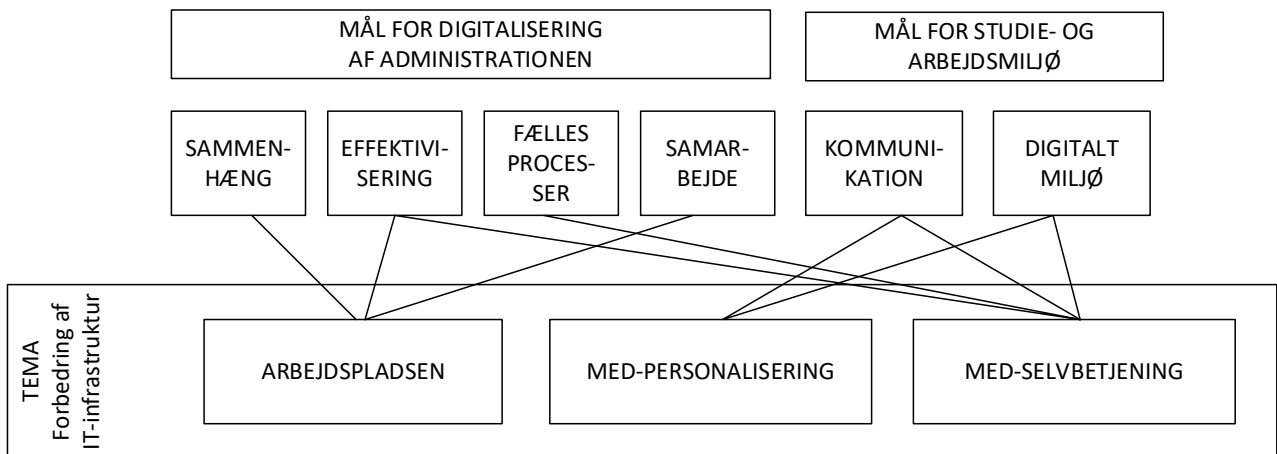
MÅL FOR DIGITALISERING AF ADMINISTRATIONEN

MÅL FOR STUDIE- OG ARBEJDSMILJØ

SAMMEN-HÆNG

EFFEKTIVI-SERING

FÆLLES PROCES-SER

SAMAR-BEJDE

KOMMUNI-KATION

DIGITALT MILJØ

TEMA
Forbedring af IT-infrastruktur

ARBEJDSPLADSEN

MED-PERSONALISERING

MED-SELVBETJENING